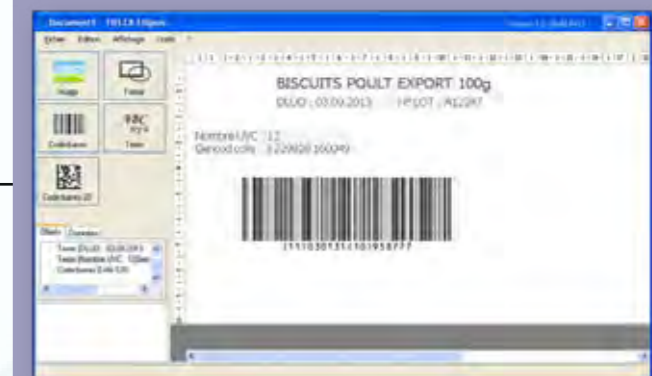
Document1 - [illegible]

Fichier Edition Affichage Outils ?

Image

Forme

Codebarre

Texte

Codebarre 2D

Objets Données

Texte DLUO : 03.09.2013
Texte Nombre UVC : 12
Codebarre EAN 128

BISCUITS POULT EXPORT 100g

DLUO : 03.09.2013 N° LOT : A12287

Nombre UVC : 12
Gencod colis : 3 229820 160049

(11)130813(10)958777